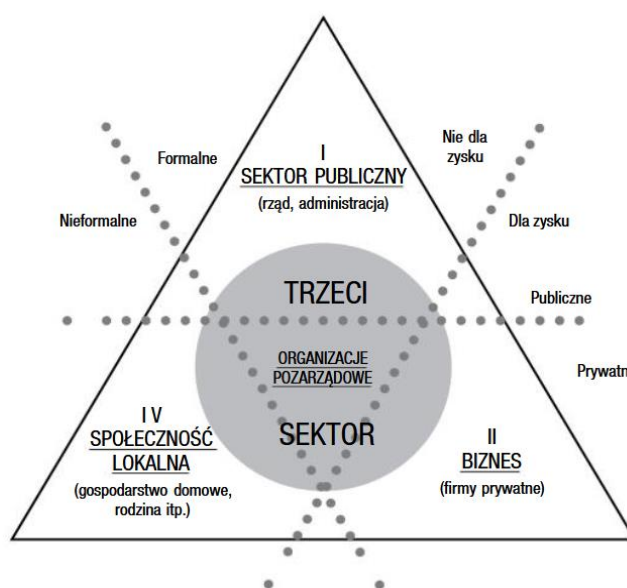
I
SEKTOR PUBLICZNY
(rząd, administracja)

Formalne

Nieformalne

Nie dla zysku

Dla zysku

Publiczne

Prywatn

TRZECI

ORGANIZACJE POZARZĄDOWE

SEKTOR

I V
SPOŁECZNOŚĆ LOKALNA
(gospodarstwo domowe, rodzina itp.)

II
BIZNES
(firmy prywatne)